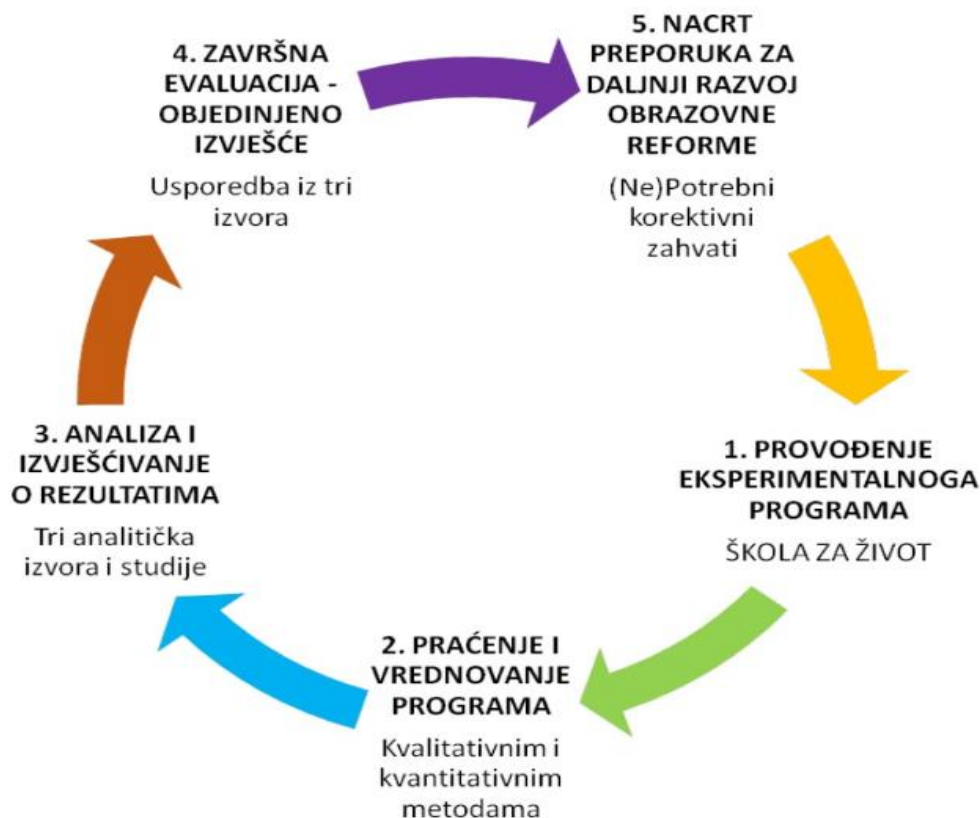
4. ZAVRŠNA EVALUACIJA - OBJEDINJENO IZVJEŠĆE

Usporedba iz tri izvora

5. NACRT PREPORUKA ZA DALJNJI RAZVOJ OBRAZOVNE REFORME

(Ne)Potrebni korektivni zahvati

1. PROVOĐENJE EKSPERIMENTALNOGA PROGRAMA

ŠKOLA ZA ŽIVOT

2. PRAĆENJE I VREDNOVANJE PROGRAMA

Kvalitativnim i kvantitativnim metodama

3. ANALIZA I IZVJEŠĆIVANJE O REZULTATIMA

Tri analitička izvora i studije